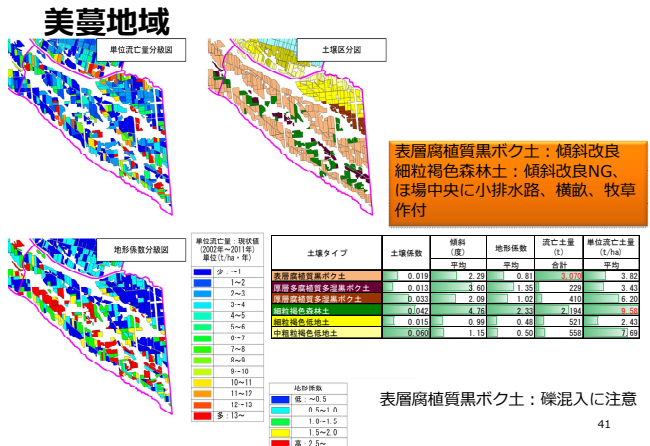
美蔓地域

単位流亡量分級図

土壌区分図

表層腐植質黒ボク土：傾斜改良
細粒褐色森林土：傾斜改良NG、ほ場中央に小排水路、横畝、牧草作付

地形係数分級図

単位流亡量：現状値
(2002年～2011年)
単位(t/ha・年)

少：～1
1～2
2～3
3～4
4～5
5～6
6～7
7～8
8～9
9～10
10～11
11～12
12～13
多：13～

| 土壌タイプ | 土壌係数 | 傾斜（度）平均 | 地形係数 平均 | 流亡土量（t）合計 | 単位流亡量（t/ha）平均 |
|---|---|---|---|---|---|
| 表層腐植質黒ボク土 | 0.019 | 2.29 | 0.81 | 3,070 | 3.82 |
| 厚層多腐植質多湿黒ボク土 | 0.013 | 3.60 | 1.35 | 229 | 3.43 |
| 厚層腐植質多湿黒ボク土 | 0.033 | 2.09 | 1.02 | 410 | 6.20 |
| 細粒褐色森林土 | 0.042 | 4.76 | 2.33 | 2,194 | 9.50 |
| 細粒褐色低地土 | 0.015 | 0.99 | 0.48 | 521 | 2.43 |
| 中粗粒褐色低地土 | 0.060 | 1.15 | 0.50 | 558 | 7.69 |

地形係数
低：～0.5
0.5～1.0
1.0～1.5
1.5～2.0
高：2.5～

表層腐植質黒ボク土：礫混入に注意

41